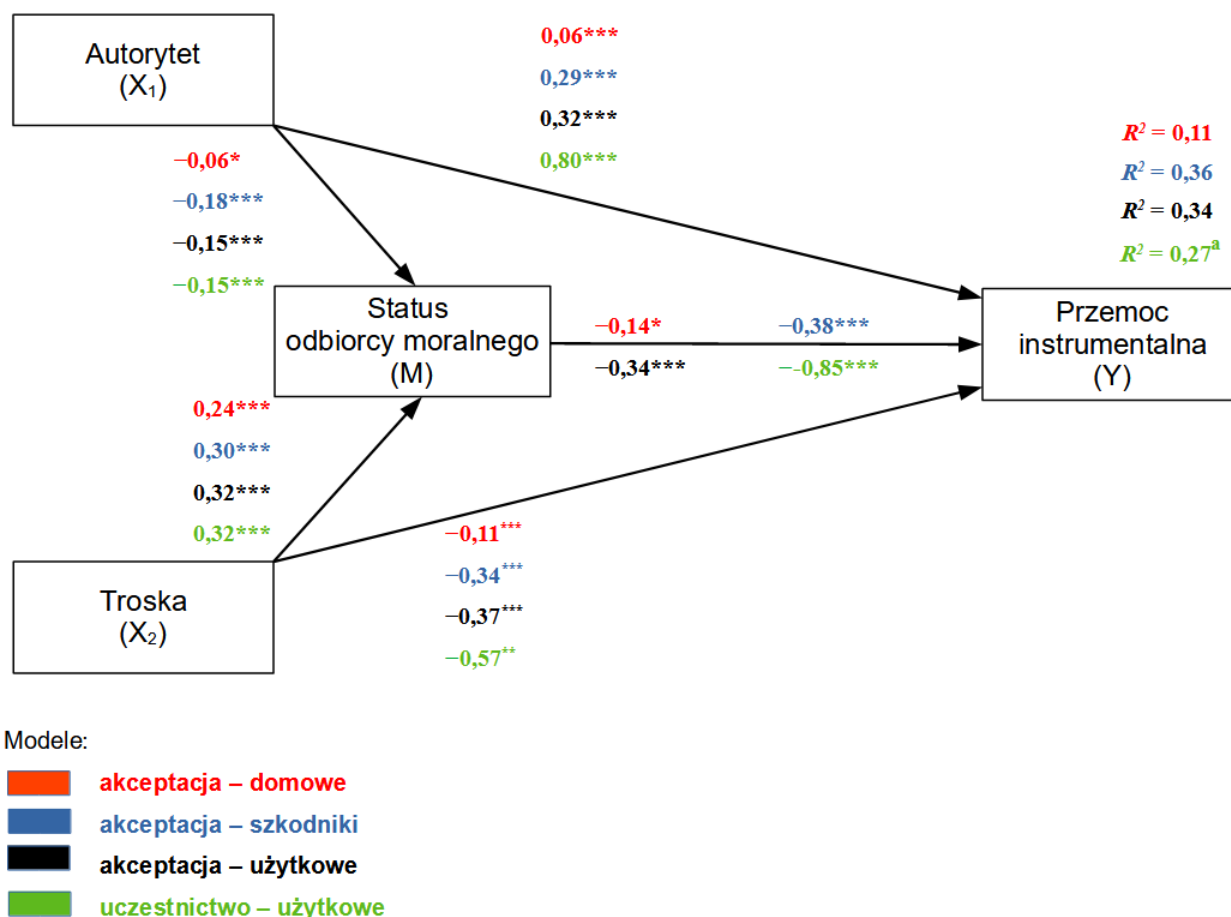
Autorytet
($X_1$)

0,06***
0,29***
0,32***
0,80***

$R^2$ = 0,11
$R^2$ = 0,36
$R^2$ = 0,34
$R^2$ = 0,27$^a$

−0,06*
−0,18***
−0,15***
−0,15***

Status
odbiorcy moralnego
(M)

−0,14*
−0,34***

−0,38***
−-0,85***

Przemoc
instrumentalna
(Y)

0,24***
0,30***
0,32***
0,32***

−0,11***
−0,34***
−0,37***
−0,57**

Troska
($X_2$)

Modele:
akceptacja – domowe
akceptacja – szkodniki
akceptacja – użytkowe
uczestnictwo – użytkowe